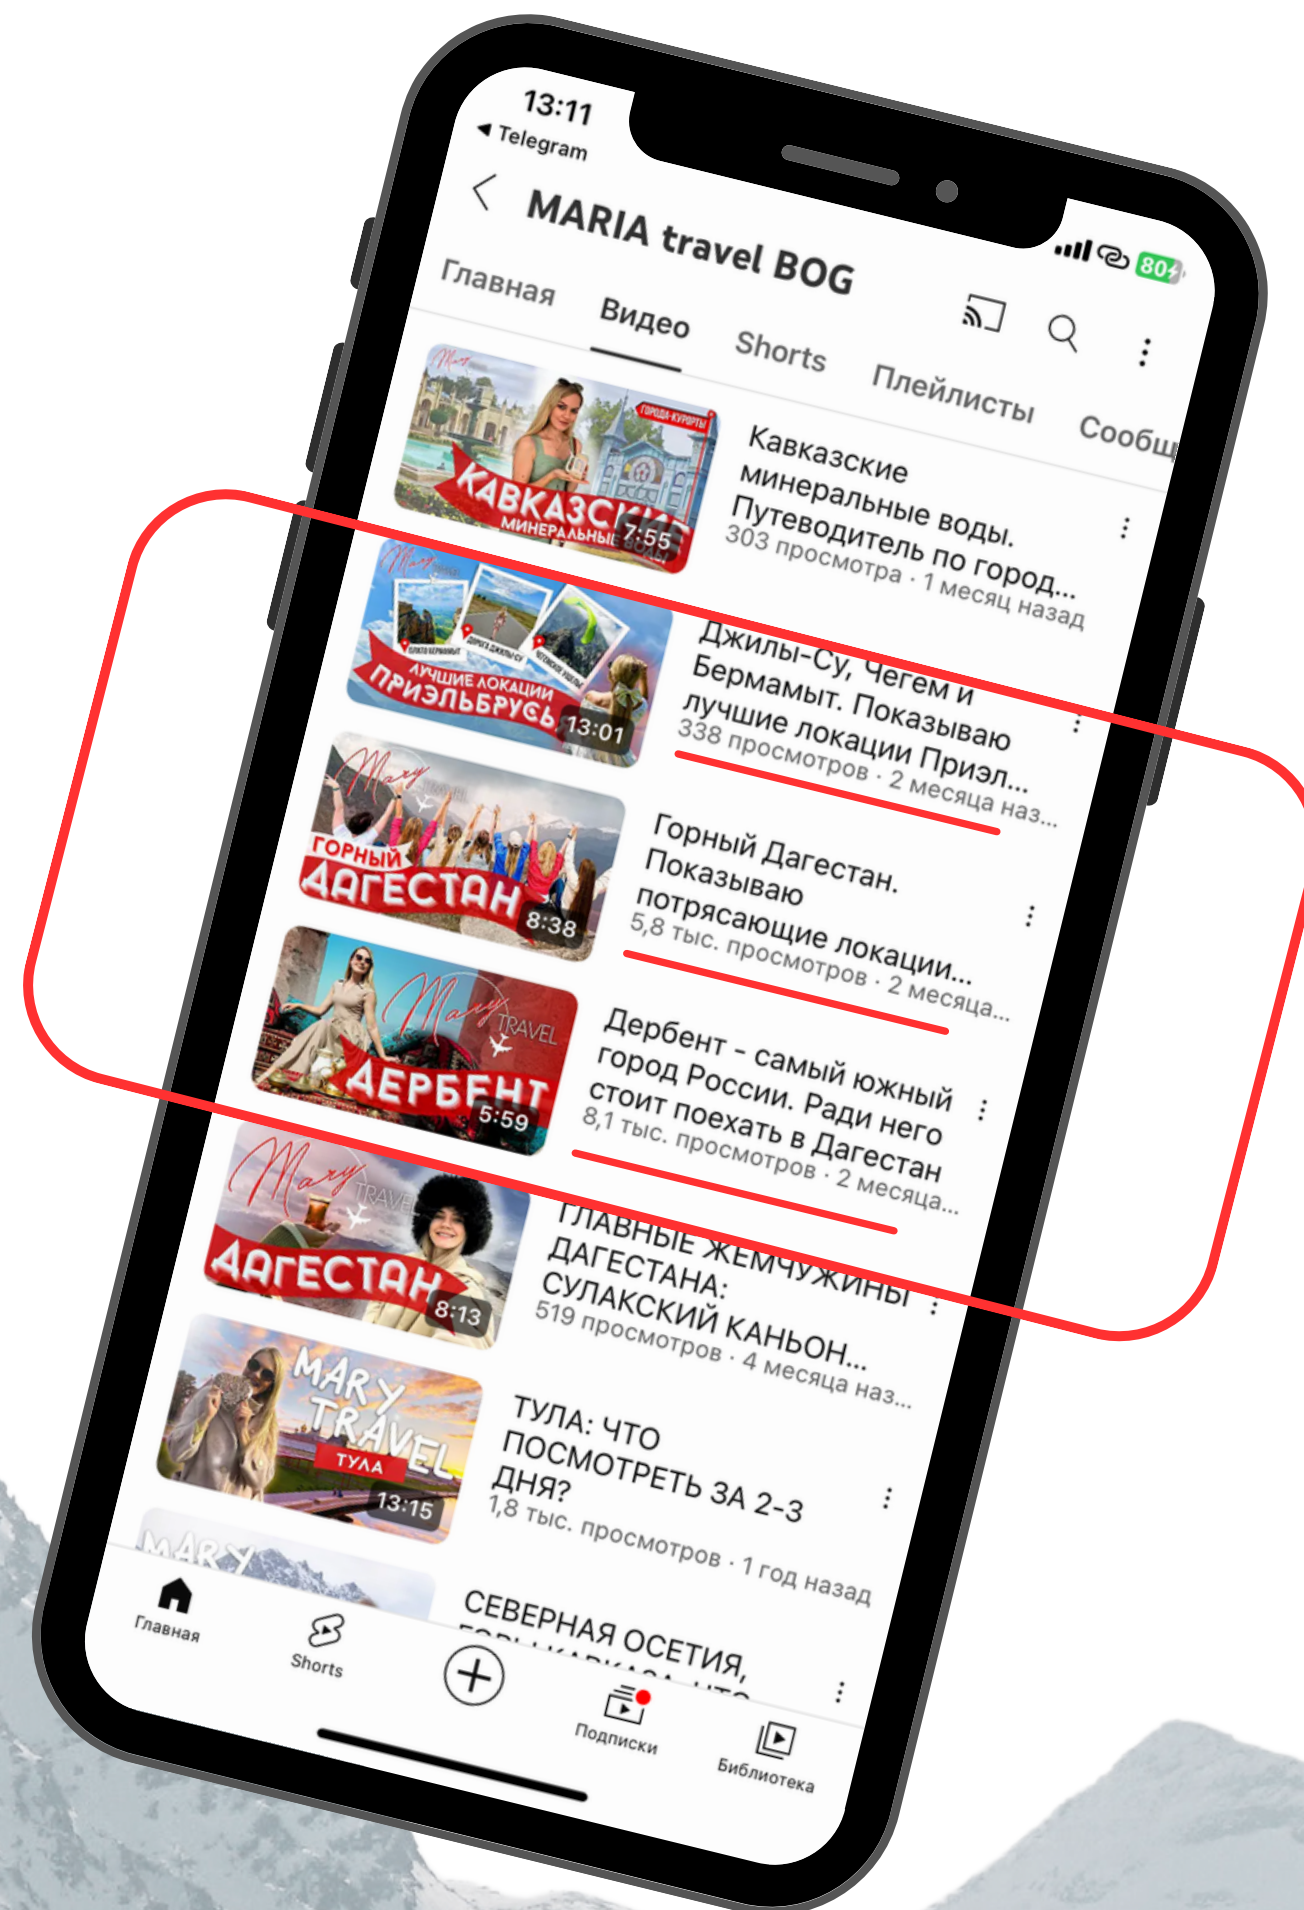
13:11
◀ Telegram
80

MARIA travel BOG

Главная
Видео
Shorts
Плейлисты
Сообщ

КАВКАЗСКИЕ МИНЕРАЛЬНЫЕ ВОДЫ
ГОРОДА-КУРОРТЫ
7:55
Кавказские минеральные воды. Путеводитель по город...
303 просмотра · 1 месяц назад

ЛУЧШИЕ ЛОКАЦИИ ПРИЭЛЬБРУСЬЯ
13:01
Джилы-Су, Чегем и Бермамыт. Показываю лучшие локации Приэл...
338 просмотров · 2 месяца наз...

Mary TRAVEL
ГОРНЫЙ ДАГЕСТАН
8:38
Горный Дагестан. Показываю потрясающие локации...
5,8 тыс. просмотров · 2 месяца...

Mary TRAVEL
ДЕРБЕНТ
5:59
Дербент - самый южный город России. Ради него стоит поехать в Дагестан
8,1 тыс. просмотров · 2 месяца...

Mary TRAVEL
ДАГЕСТАН
8:13
ГЛАВНЫЕ ЖЕМЧУЖИНЫ ДАГЕСТАНА: СУЛАКСКИЙ КАНЬОН...
519 просмотров · 4 месяца наз...

MARY TRAVEL
ТУЛА
13:15
ТУЛА: ЧТО ПОСМОТРЕТЬ ЗА 2-3 ДНЯ?
1,8 тыс. просмотров · 1 год назад

MARY
СЕВЕРНАЯ ОСЕТИЯ, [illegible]

Главная
Shorts
Подписки
Библиотека